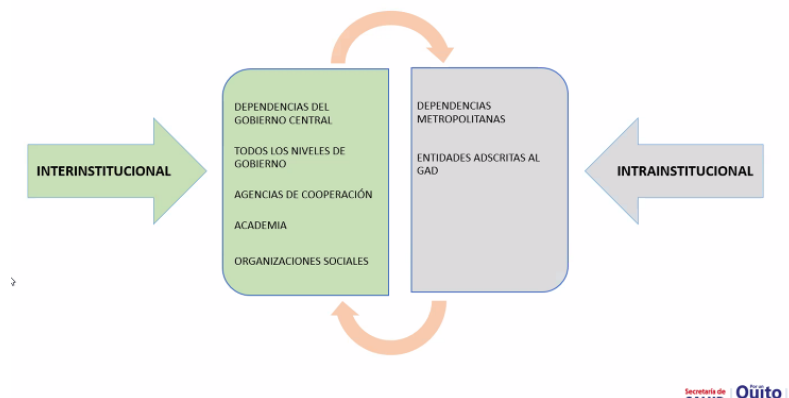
INTERINSTITUCIONAL

DEPENDENCIAS DEL GOBIERNO CENTRAL

TODOS LOS NIVELES DE GOBIERNO

AGENCIAS DE COOPERACIÓN

ACADEMIA

ORGANIZACIONES SOCIALES

DEPENDENCIAS METROPOLITANAS

ENTIDADES ADSCRITAS AL GAD

INTRAINSTITUCIONAL

Secretaría de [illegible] Quito